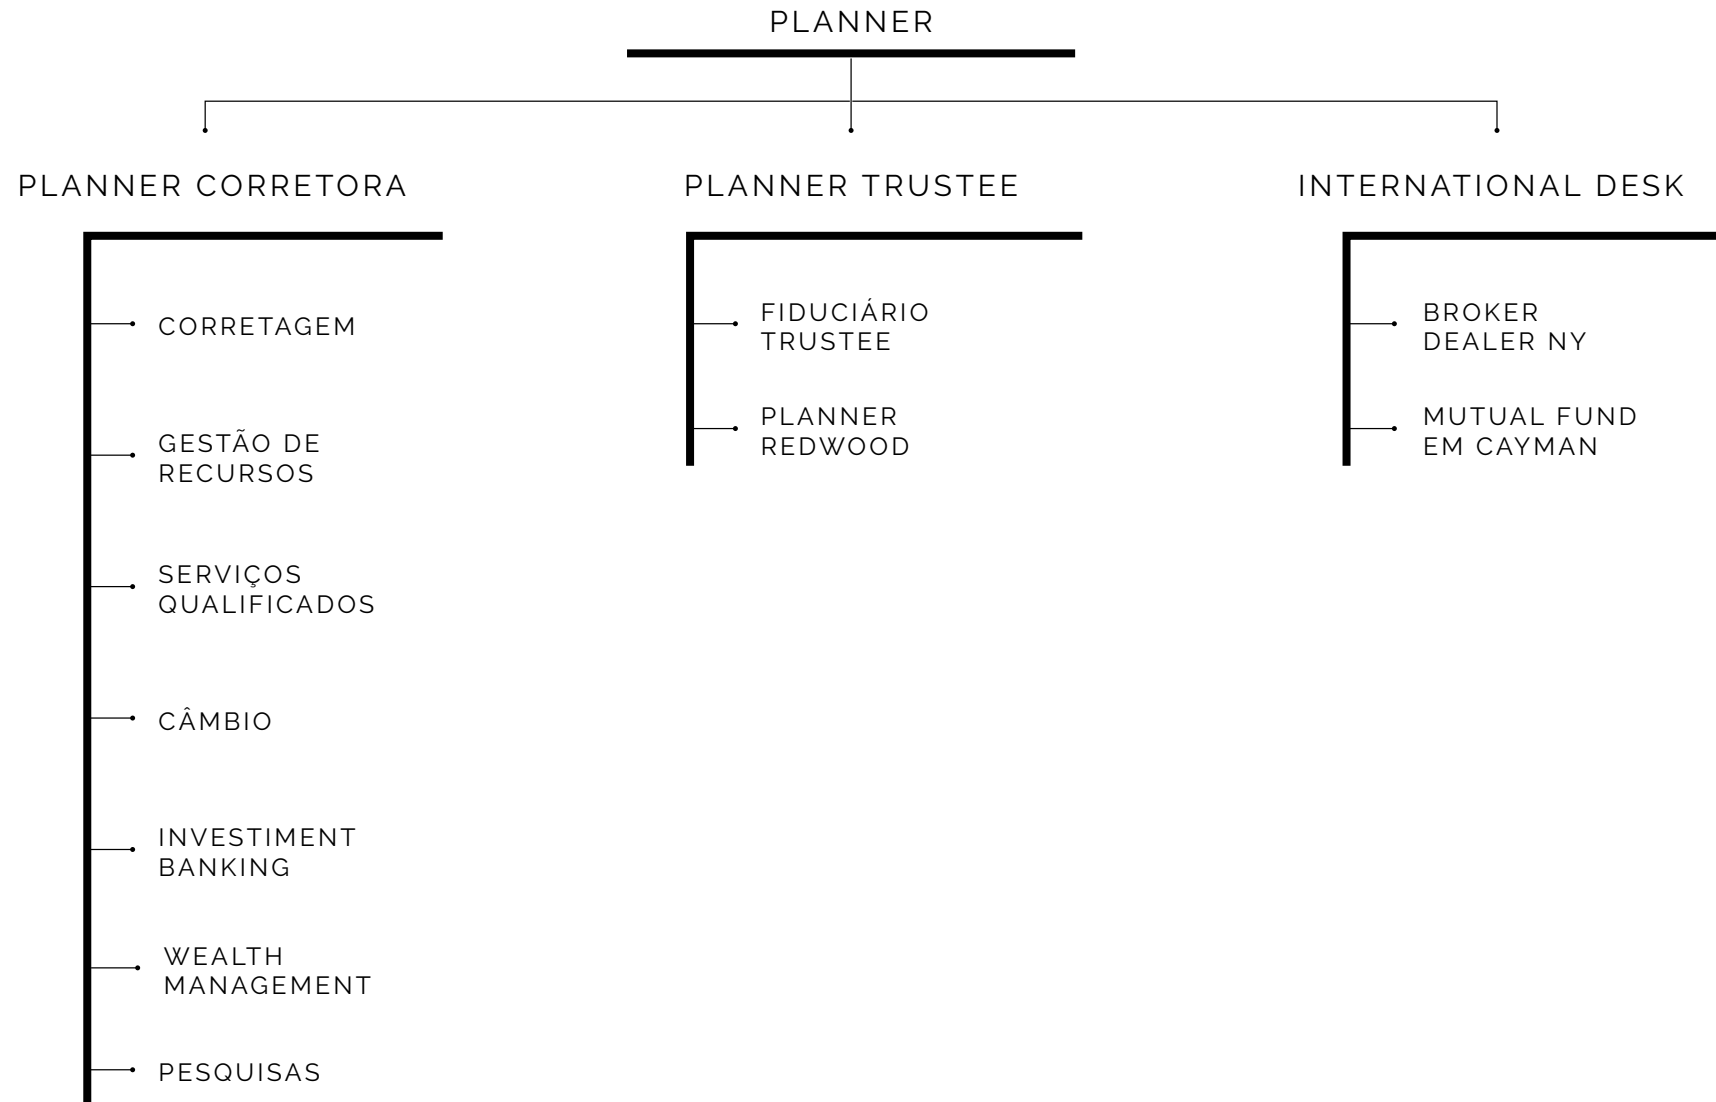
PLANNER

PLANNER CORRETORA

CORRETAGEM

GESTÃO DE RECURSOS

SERVIÇOS QUALIFICADOS

CÂMBIO

INVESTIMENT BANKING

WEALTH MANAGEMENT

PESQUISAS

PLANNER TRUSTEE

FIDUCIÁRIO TRUSTEE

PLANNER REDWOOD

INTERNATIONAL DESK

BROKER DEALER NY

MUTUAL FUND EM CAYMAN